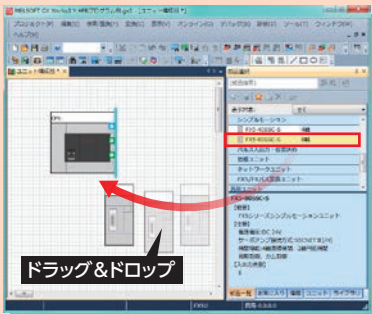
MELSOFT GX Works3 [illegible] - [ユニット構成図]
プロジェクト(P) 編集(E) 検索/置換(F) 表示(V) オンライン(O) デバッグ(B) 診断(D) ツール(T) ウィンドウ(W)
ヘルプ(H)
ユニット構成図
部品選択
表示形式 全て
シンプルモーション
FX5-40SSC-S
FX5-80SSC-S
パルス入出力・位置決め
特殊ユニット
ネットワークユニット
FX5/FX3拡張ユニット
FX5-80SSC-S
[概要]
FX5シリーズシンプルモーションユニット
[仕様]
サーボアンプ接続方式:SSCNET III/H
ドラッグ＆ドロップ
FX5U